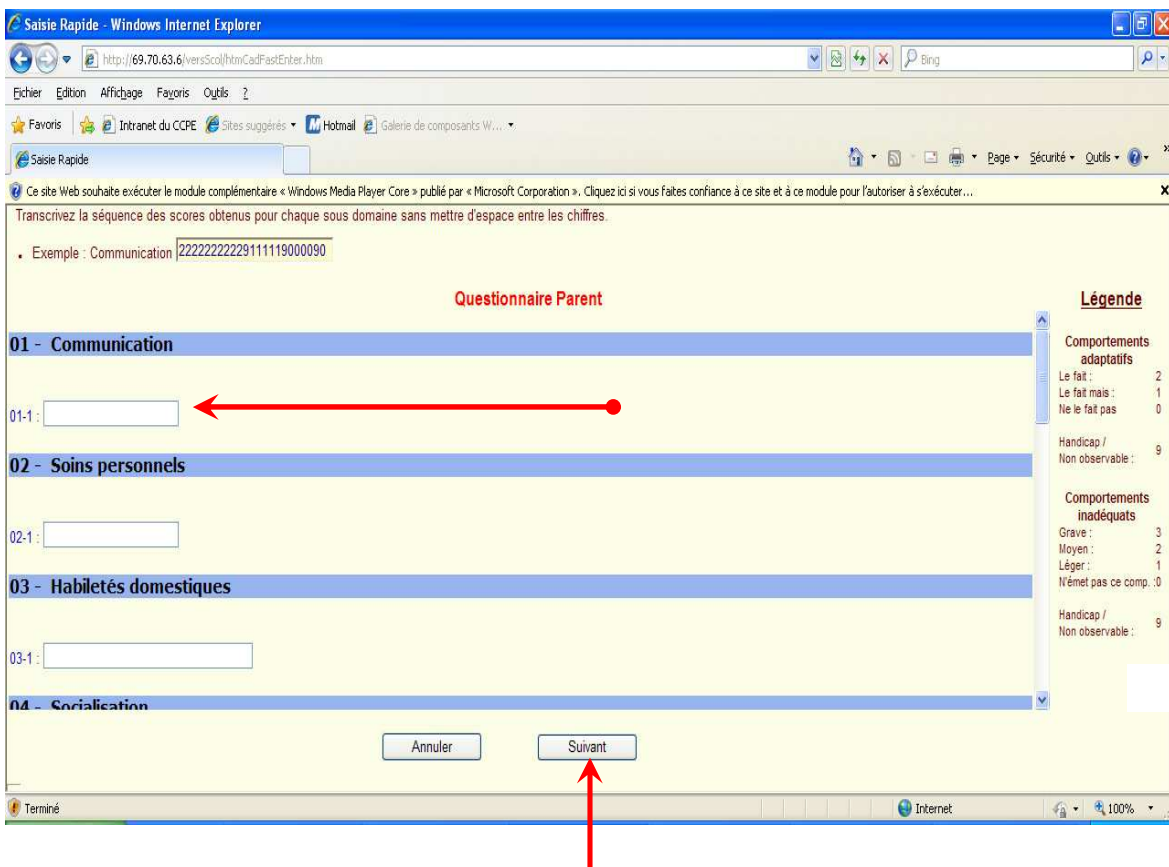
Saisie Rapide - Windows Internet Explorer

http://69.70.63.6/versScol/htmCadFastEnter.htm

Bing

Fichier Edition Affichage Favoris Outils ?

Favoris | Intranet du CCPE Sites suggérés Hotmail Galerie de composants W...

Saisie Rapide

Page Sécurité Outils

Ce site Web souhaite exécuter le module complémentaire « Windows Media Player Core » publié par « Microsoft Corporation ». Cliquez ici si vous faites confiance à ce site et à ce module pour l'autoriser à s'exécuter...

Transcrivez la séquence des scores obtenus pour chaque sous domaine sans mettre d'espace entre les chiffres.

. Exemple : Communication 2222222222291111190000090

Questionnaire Parent

01 - Communication

01-1 :

02 - Soins personnels

02-1 :

03 - Habiletés domestiques

03-1 :

04 - Socialisation

Légende

Comportements adaptatifs
Le fait : 2
Le fait mais : 1
Ne le fait pas 0

Handicap / Non observable : 9

Comportements inadéquats
Grave : 3
Moyen : 2
Léger : 1
N'émet pas ce comp. :0

Handicap / Non observable : 9

Annuler Suivant

Terminé Internet 100%